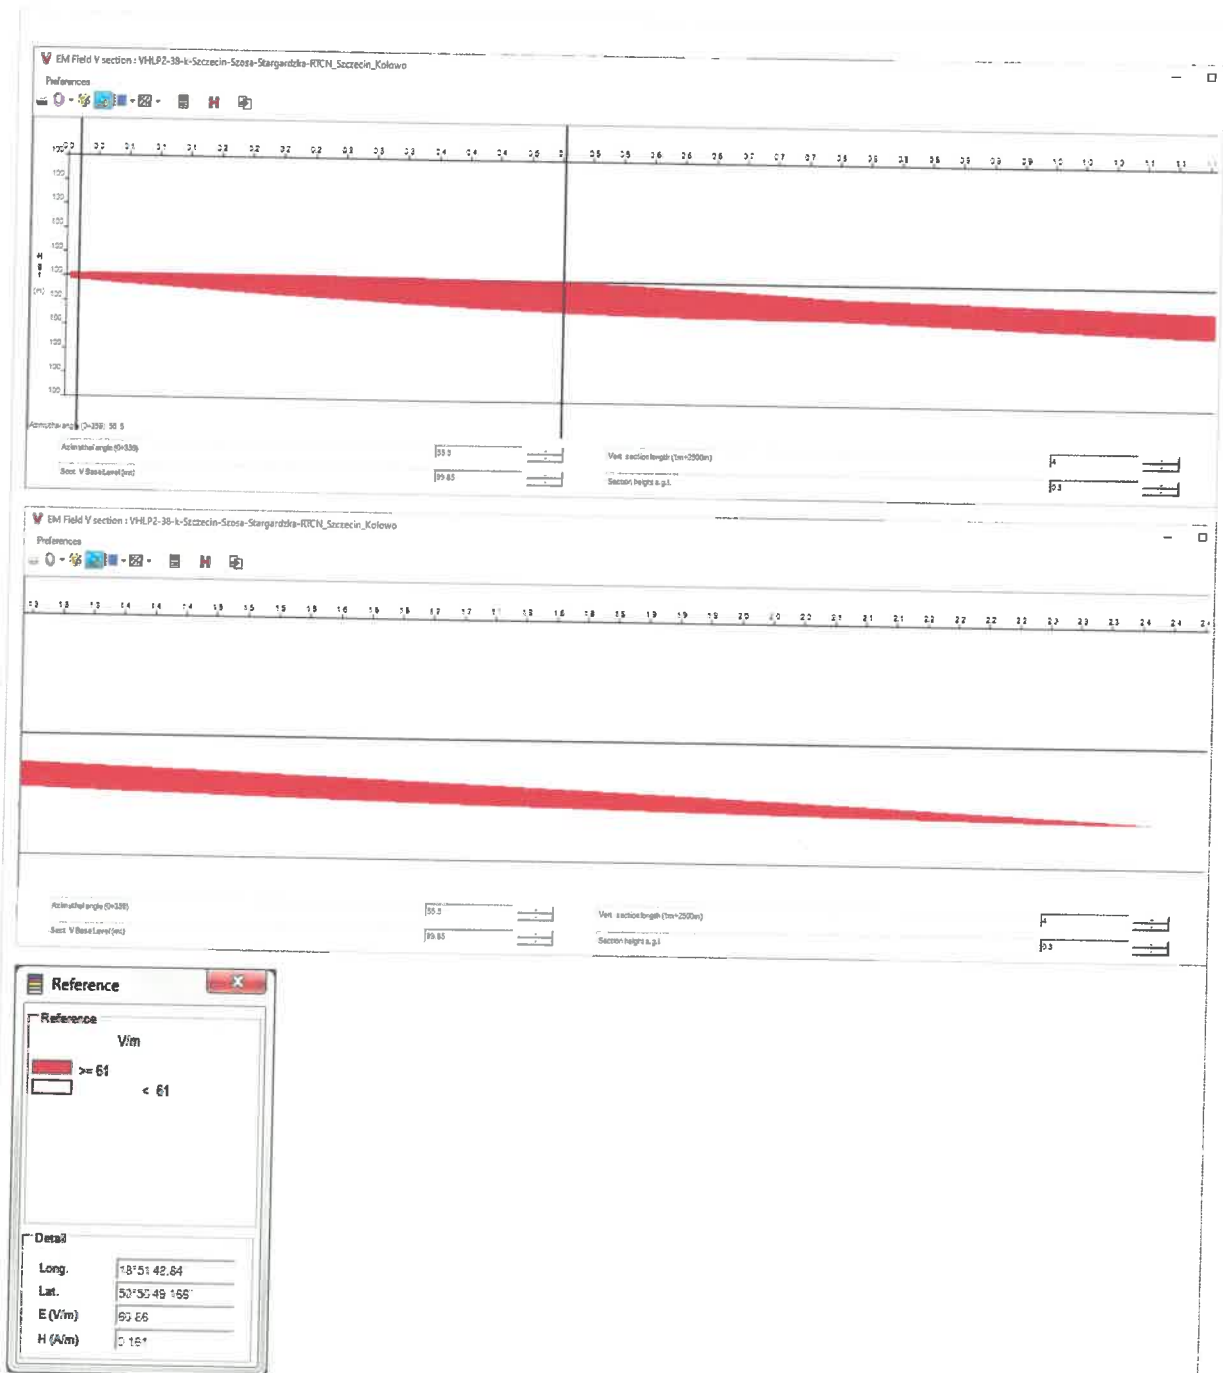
EM Field V section : VHLP2-38-k-Szczecin-Szosa-Stargardzka-RTCN_Szczecin_Kolowo

Preferences

Azimuthal angle (0÷359)

Sect. V Base Level (m)

55.5

99.65

Vert. section length (1m=2500m)

Section height a.g.l.

4

0.3

EM Field V section : VHLP2-38-k-Szczecin-Szosa-Stargardzka-RTCN_Szczecin_Kolowo

Preferences

Azimuthal angle (0÷359)

Sect. V Base Level (m)

55.5

99.65

Vert. section length (1m=2500m)

Section height a.g.l.

4

0.3

Reference

Reference

V/m

>= 61

< 61

Detail

Long. 14°51 42.84

Lat. 53°30 49.166

E (V/m) 60.56

H (A/m) 0.161